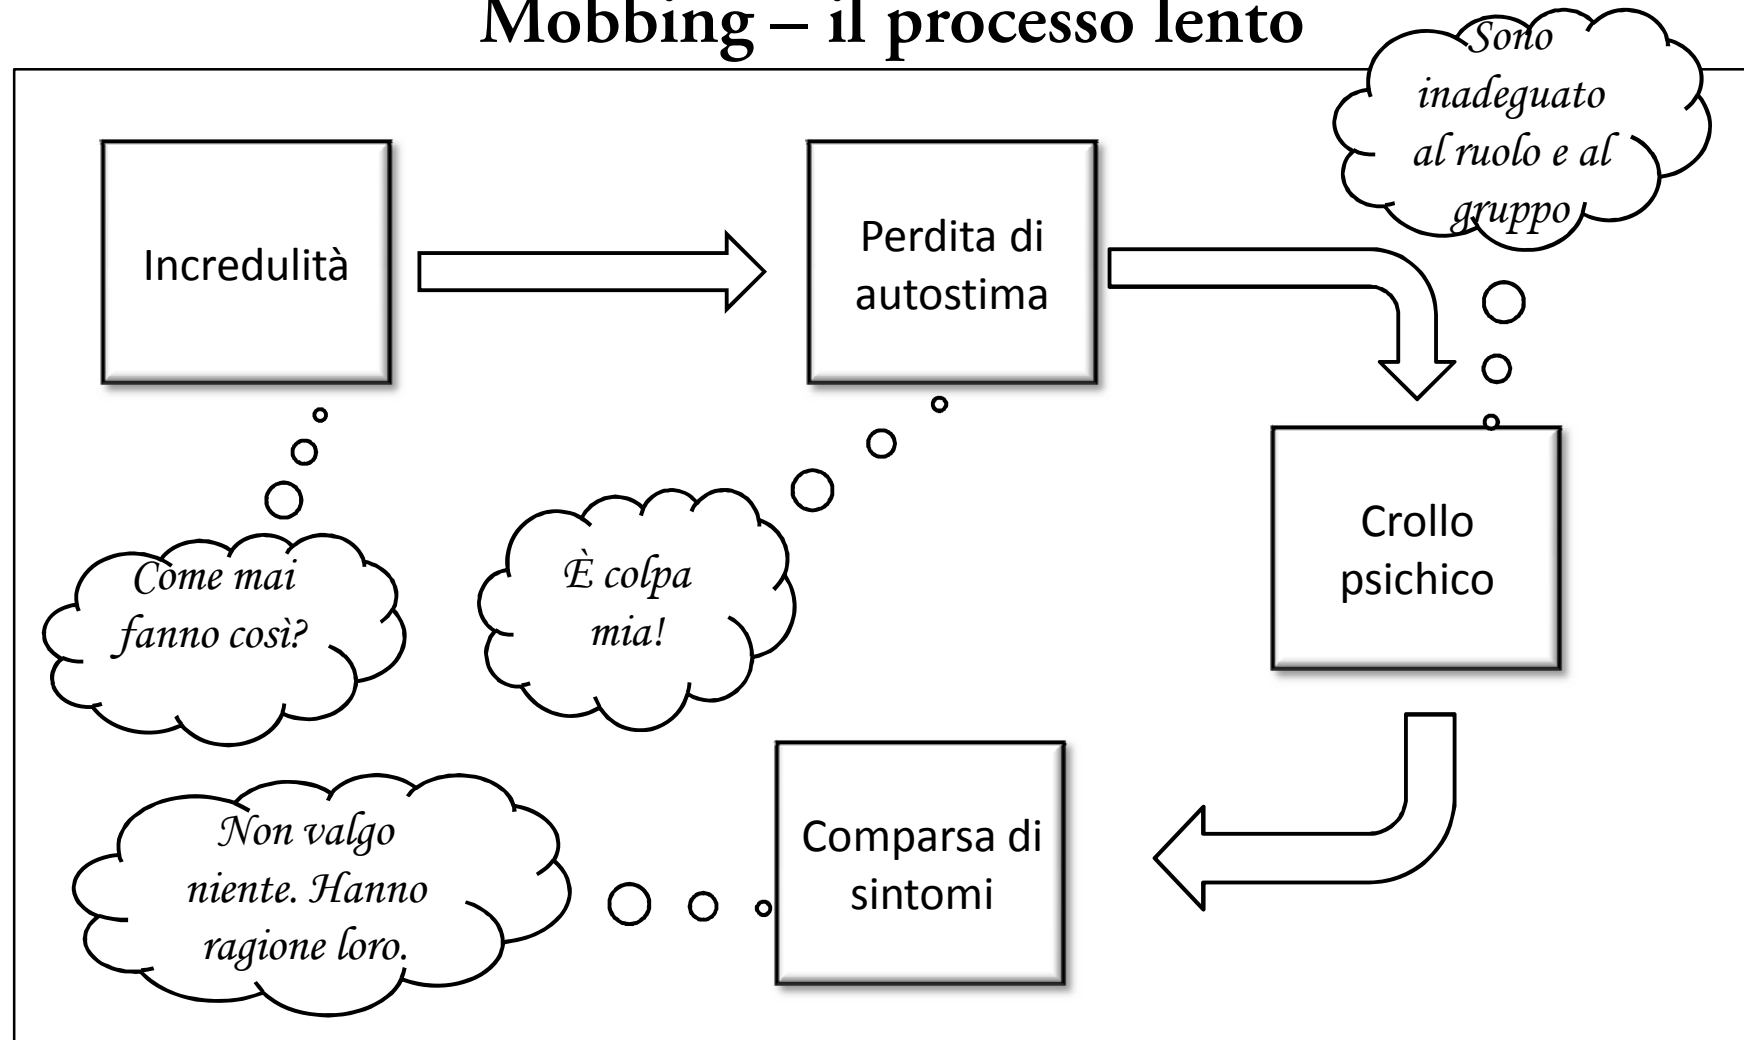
Mobbing – il processo lento

Sono inadeguato al ruolo e al gruppo

Incredulità

Perdita di autostima

Crollo psichico

Come mai fanno così?

È colpa mia!

Non valgo niente. Hanno ragione loro.

Comparsa di sintomi